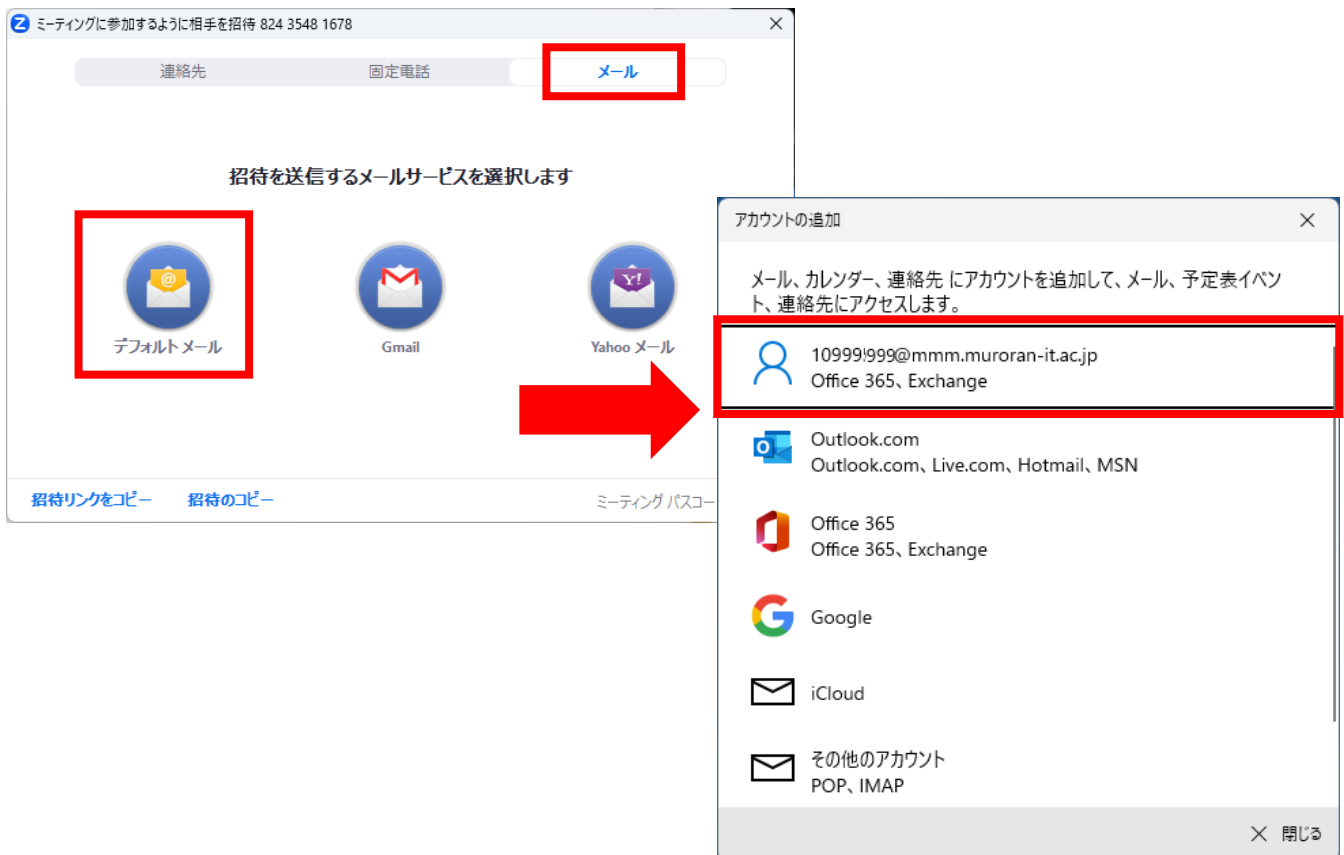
ミーティングに参加するように相手を招待 824 3548 1678

連絡先　固定電話　メール

招待を送信するメールサービスを選択します

デフォルトメール
Gmail
Yahoo メール

招待リンクをコピー　招待のコピー　ミーティング パスコー

アカウントの追加

メール、カレンダー、連絡先 にアカウントを追加して、メール、予定表イベント、連絡先にアクセスします。

10999999@mmm.muroran-it.ac.jp
Office 365、Exchange

Outlook.com
Outlook.com、Live.com、Hotmail、MSN

Office 365
Office 365、Exchange

Google

iCloud

その他のアカウント
POP、IMAP

閉じる